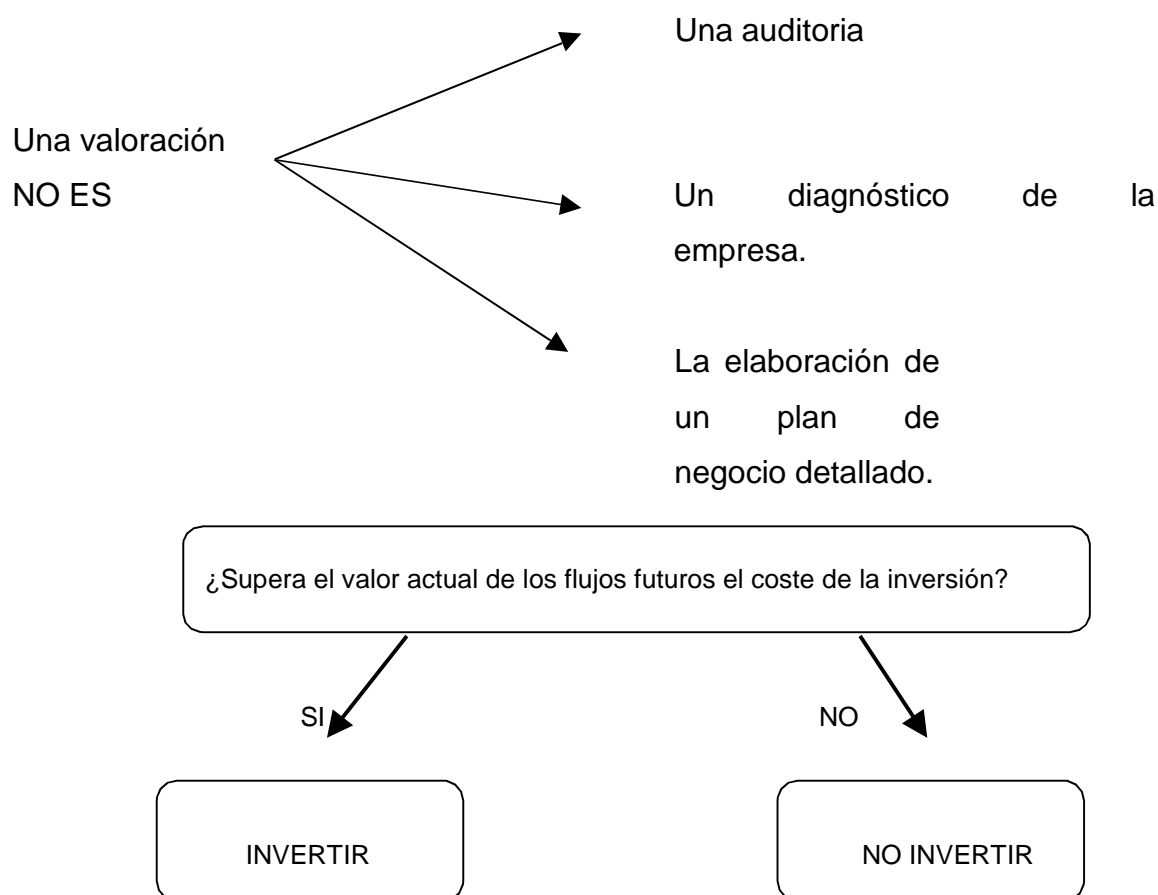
Una valoración NO ES

Una auditoria

Un diagnóstico de la empresa.

La elaboración de un plan de negocio detallado.

¿Supera el valor actual de los flujos futuros el coste de la inversión?

SI

NO

INVERTIR

NO INVERTIR